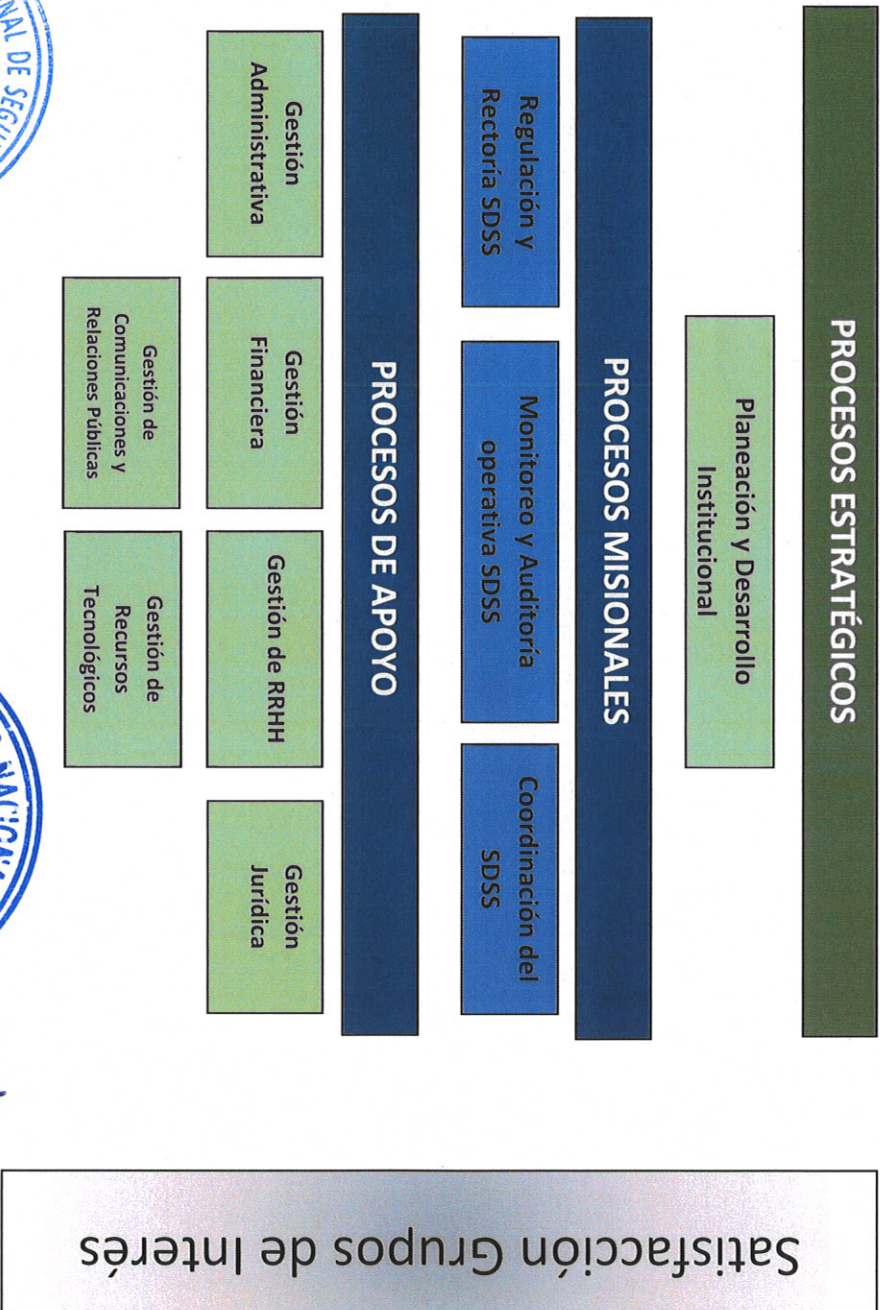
PROCESOS ESTRATÉGICOS

Planeación y Desarrollo Institucional

PROCESOS MISIONALES

Regulación y Rectoría SDSS

Monitoreo y Auditoría operativa SDSS

Coordinación del SDSS

PROCESOS DE APOYO

Gestión Administrativa

Gestión Financiera

Gestión de RRHH

Gestión Jurídica

Gestión de Comunicaciones y Relaciones Públicas

Gestión de Recursos Tecnológicos

Satisfacción Grupos de Interés

NAL DE SEG

NACION